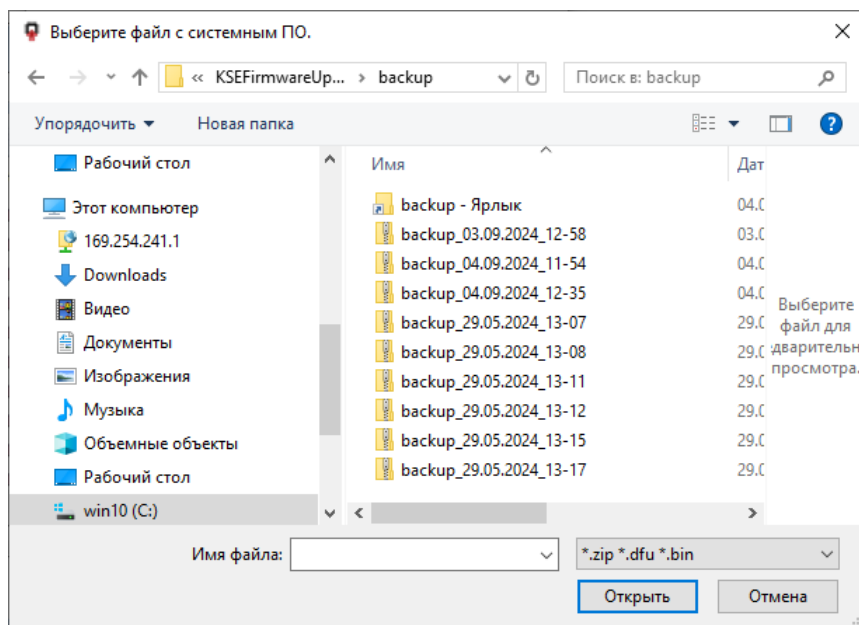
Выберите файл с системным ПО.

« KSEFirmwareUp... › backup

Поиск в: backup

Упорядочить ▾ Новая папка

Рабочий стол
Этот компьютер
169.254.241.1
Downloads
Видео
Документы
Изображения
Музыка
Объемные объекты
Рабочий стол
win10 (C:)

| Имя | Дат |
|---|---|
| backup - Ярлык | 04.0 |
| backup_03.09.2024_12-58 | 03.0 |
| backup_04.09.2024_11-54 | 04.0 |
| backup_04.09.2024_12-35 | 04.0 |
| backup_29.05.2024_13-07 | 29.0 |
| backup_29.05.2024_13-08 | 29.0 |
| backup_29.05.2024_13-11 | 29.0 |
| backup_29.05.2024_13-12 | 29.0 |
| backup_29.05.2024_13-15 | 29.0 |
| backup_29.05.2024_13-17 | 29.0 |

Выберите файл для дварительн просмотра.

Имя файла:
*.zip *.dfu *.bin
Открыть
Отмена